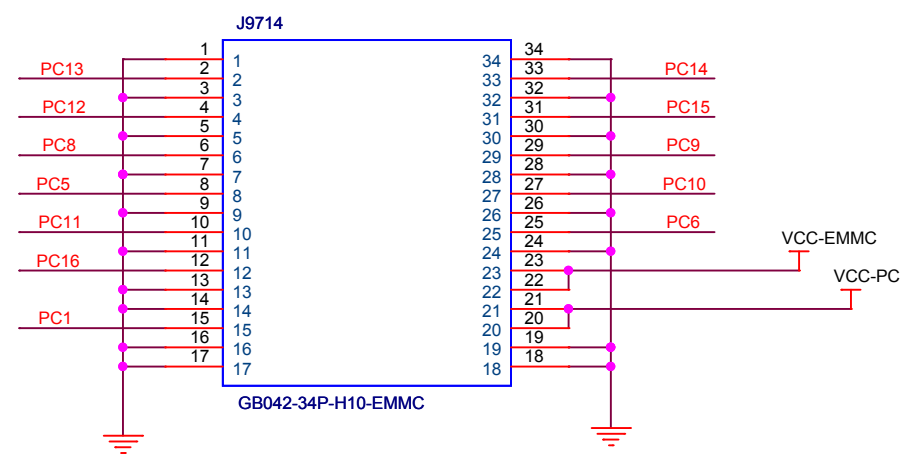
J9714

PC13
PC12
PC8
PC5
PC11
PC16
PC1

1 1
2 2
3 3
4 4
5 5
6 6
7 7
8 8
9 9
10 10
11 11
12 12
13 13
14 14
15 15
16 16
17 17

34 34
33 33
32 32
31 31
30 30
29 29
28 28
27 27
26 26
25 25
24 24
23 23
22 22
21 21
20 20
19 19
18 18

PC14
PC15
PC9
PC10
PC6
VCC-EMMC
VCC-PC

GB042-34P-H10-EMMC